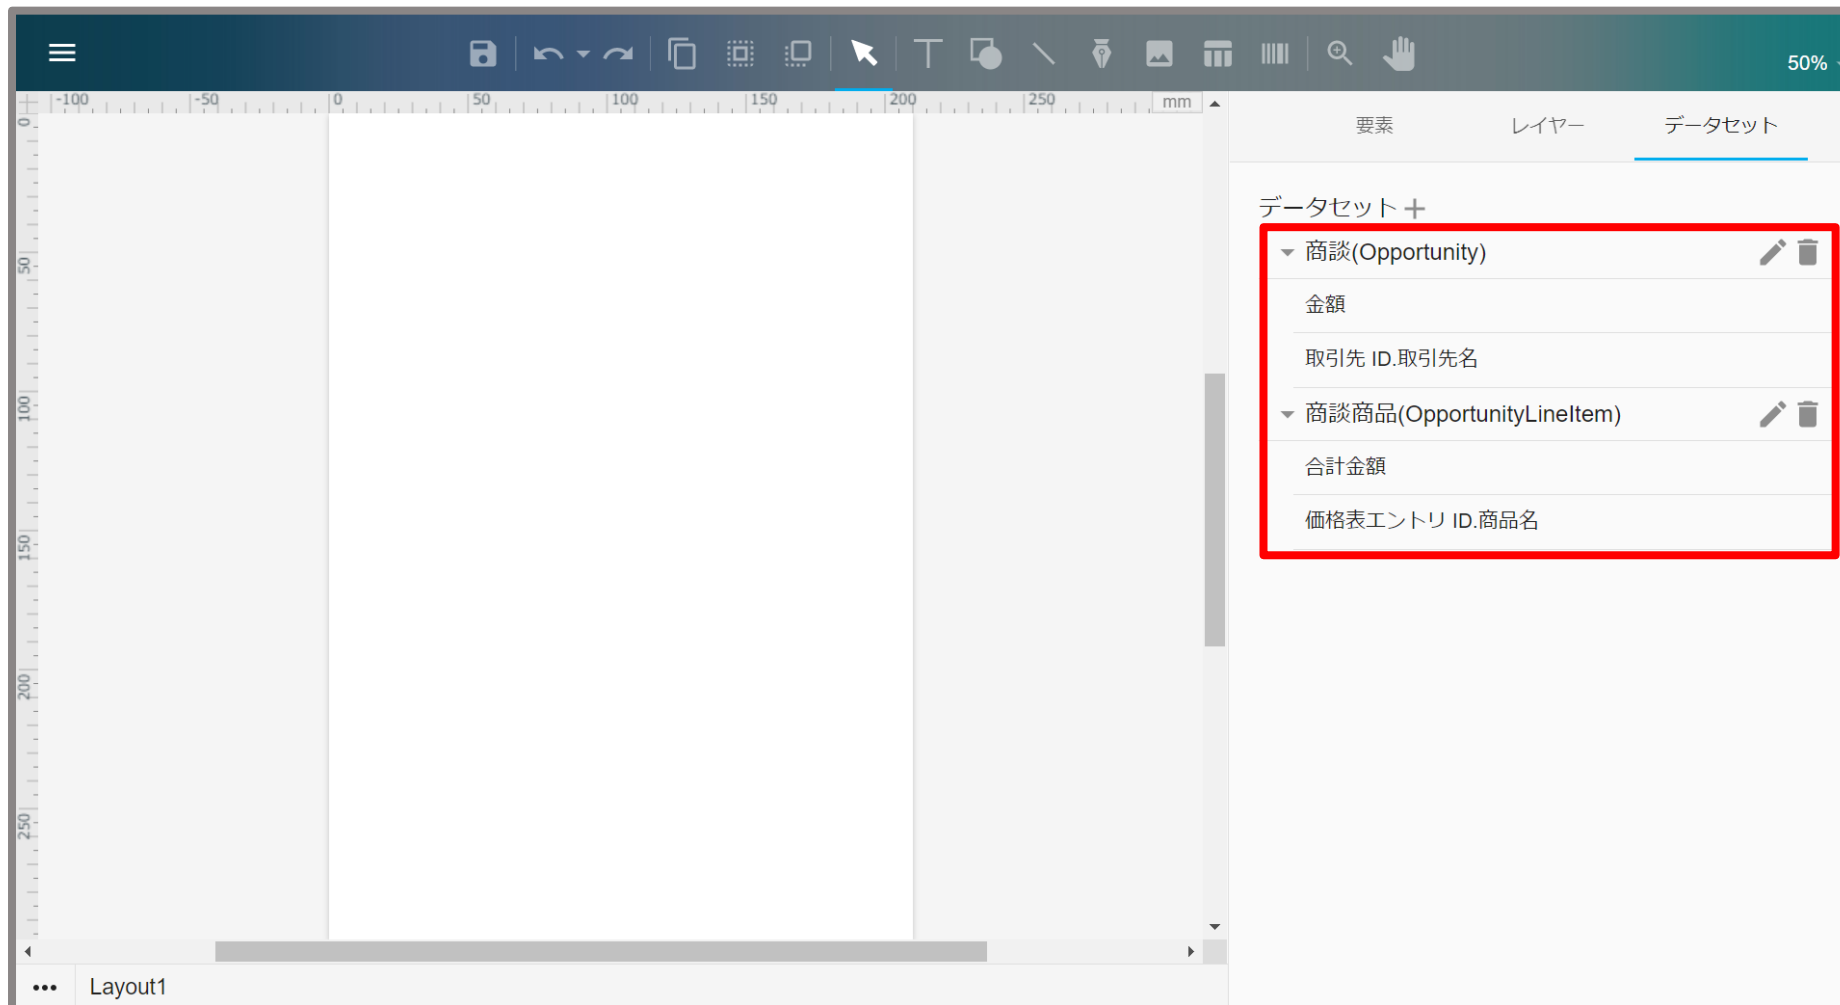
50%

-100 -50 0 50 100 150 200 250 mm

0 50 100 150 200 250

要素 レイヤー データセット

データセット +

商談(Opportunity)

金額

取引先 ID.取引先名

商談商品(OpportunityLineItem)

合計金額

価格表エントリ ID.商品名

Layout1